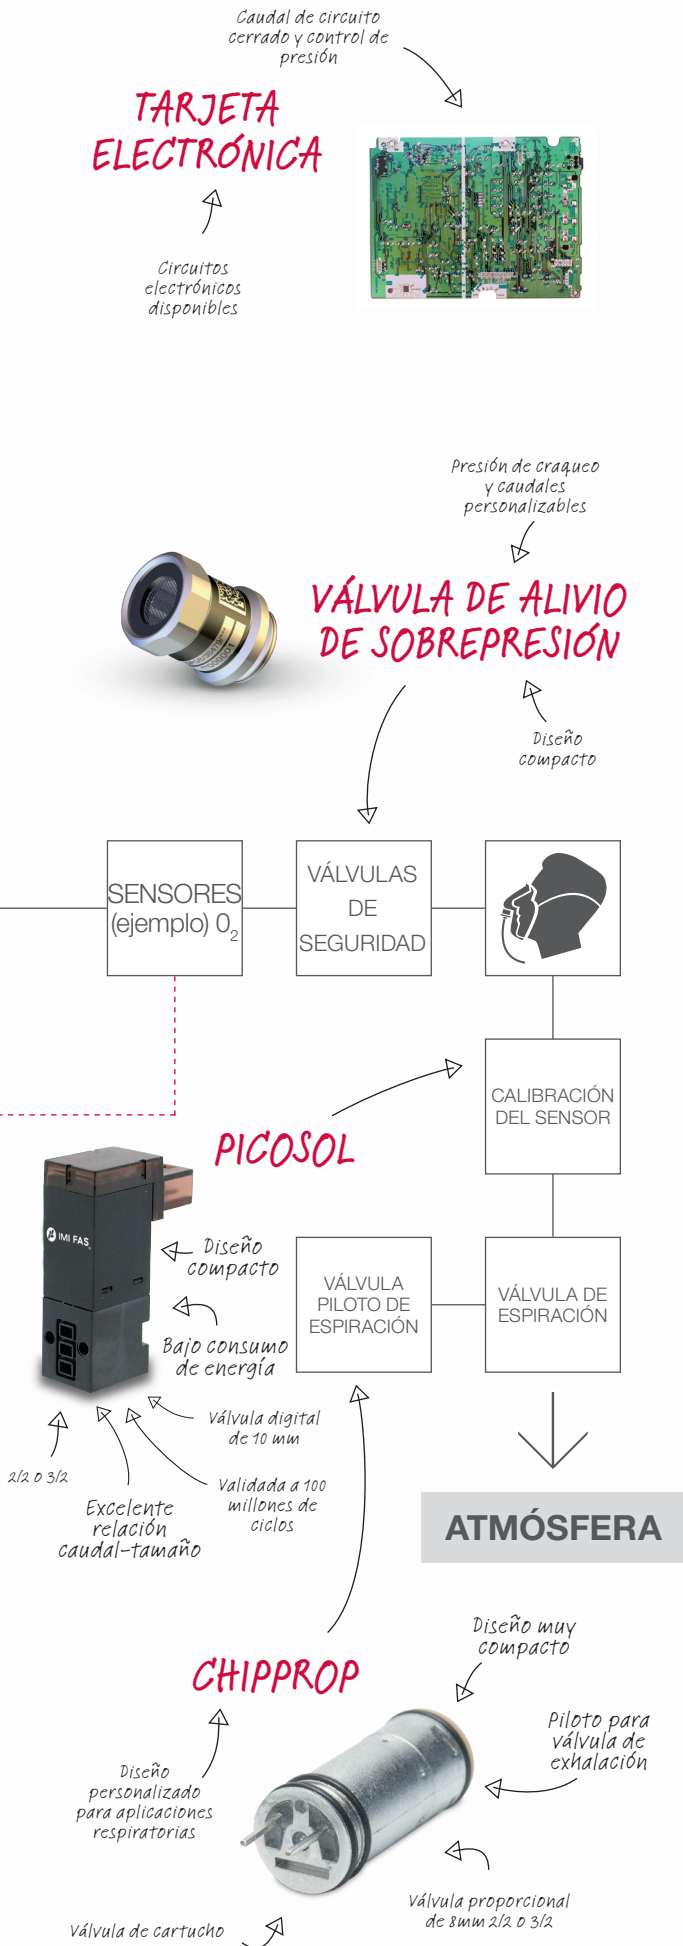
Caudal de circuito cerrado y control de presión

TARJETA ELECTRÓNICA

Circuitos electrónicos disponibles

Presión de craqueo y caudales personalizables

VÁLVULA DE ALIVIO DE SOBREPRESIÓN

Diseño compacto

SENSORES (ejemplo) $0_2$

VÁLVULAS DE SEGURIDAD

CALIBRACIÓN DEL SENSOR

PICOSOL

IMI FAS

Diseño compacto

Bajo consumo de energía

VÁLVULA PILOTO DE ESPIRACIÓN

VÁLVULA DE ESPIRACIÓN

Válvula digital de 10 mm

2/2 o 3/2

Validada a 100 millones de ciclos

Excelente relación caudal-tamaño

ATMÓSFERA

Diseño muy compacto

CHIPPROP

Piloto para válvula de exhalación

Diseño personalizado para aplicaciones respiratorias

Válvula proporcional de 8mm 2/2 o 3/2

Válvula de cartucho